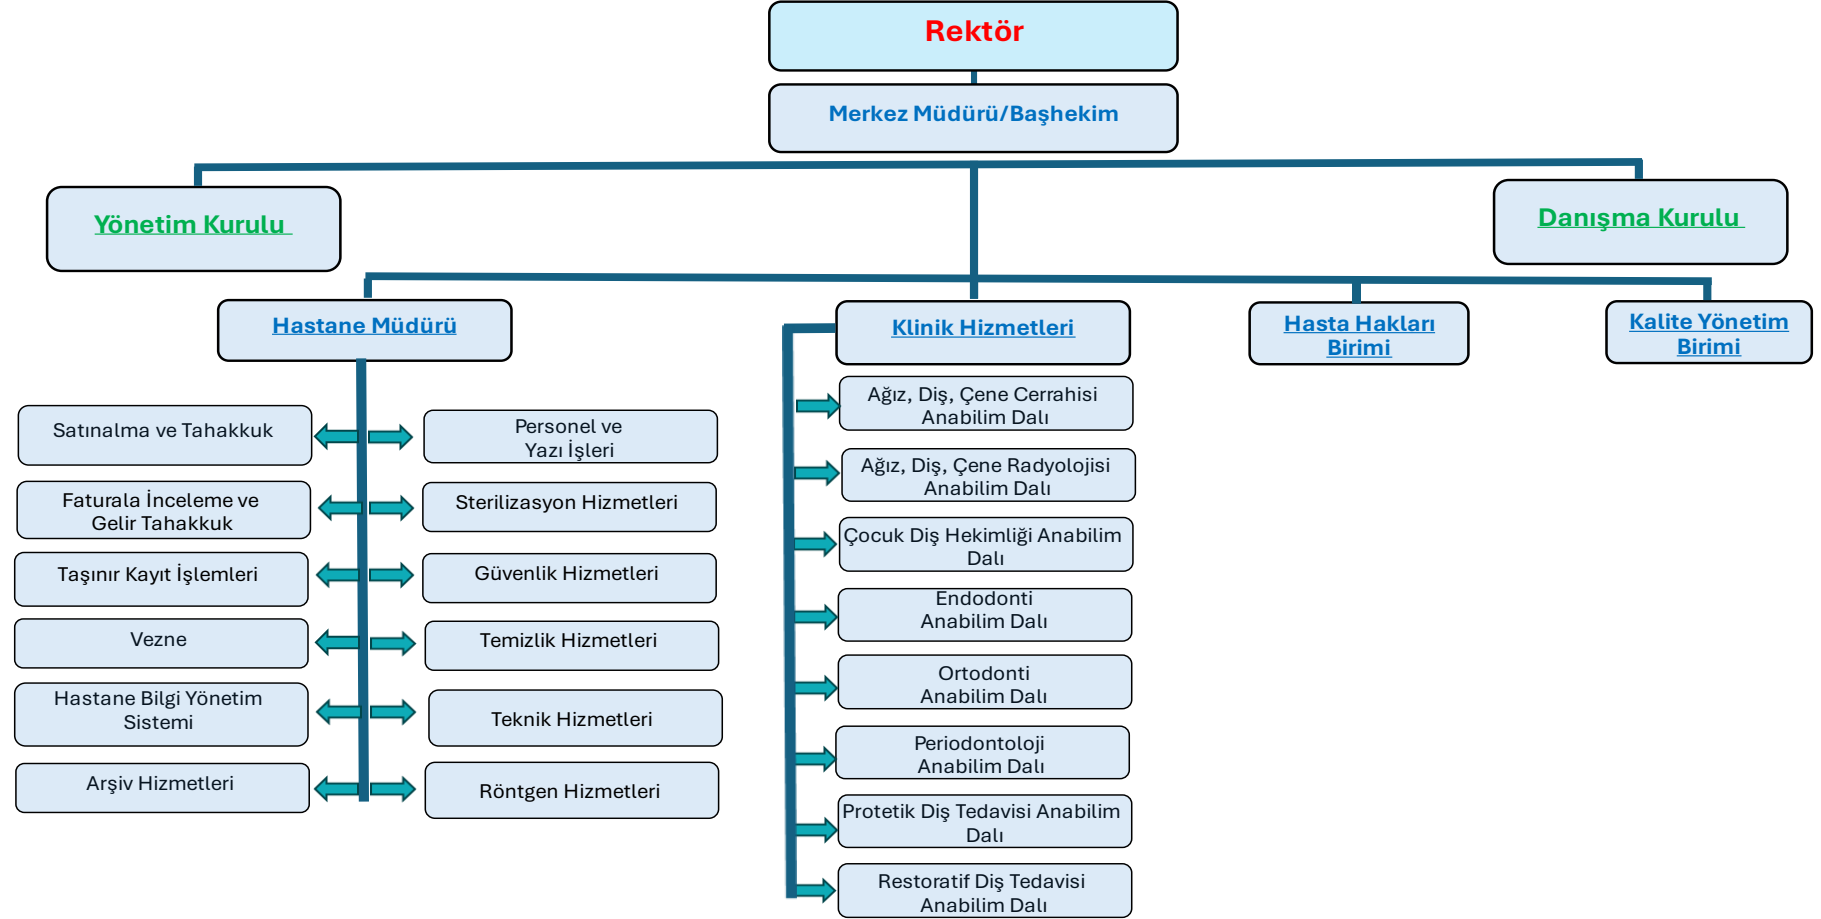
Rektör

Merkez Müdürü/Başhekim

Yönetim Kurulu

Danışma Kurulu

Hastane Müdürü

Klinik Hizmetleri

Hasta Hakları Birimi

Kalite Yönetim Birimi

Satınalma ve Tahakkuk

Personel ve Yazı İşleri

Faturala İnceleme ve Gelir Tahakkuk

Sterilizasyon Hizmetleri

Taşınır Kayıt İşlemleri

Güvenlik Hizmetleri

Vezne

Temizlik Hizmetleri

Hastane Bilgi Yönetim Sistemi

Teknik Hizmetleri

Arşiv Hizmetleri

Röntgen Hizmetleri

Ağız, Diş, Çene Cerrahisi Anabilim Dalı

Ağız, Diş, Çene Radyolojisi Anabilim Dalı

Çocuk Diş Hekimliği Anabilim Dalı

Endodonti Anabilim Dalı

Ortodonti Anabilim Dalı

Periodontoloji Anabilim Dalı

Protetik Diş Tedavisi Anabilim Dalı

Restoratif Diş Tedavisi Anabilim Dalı